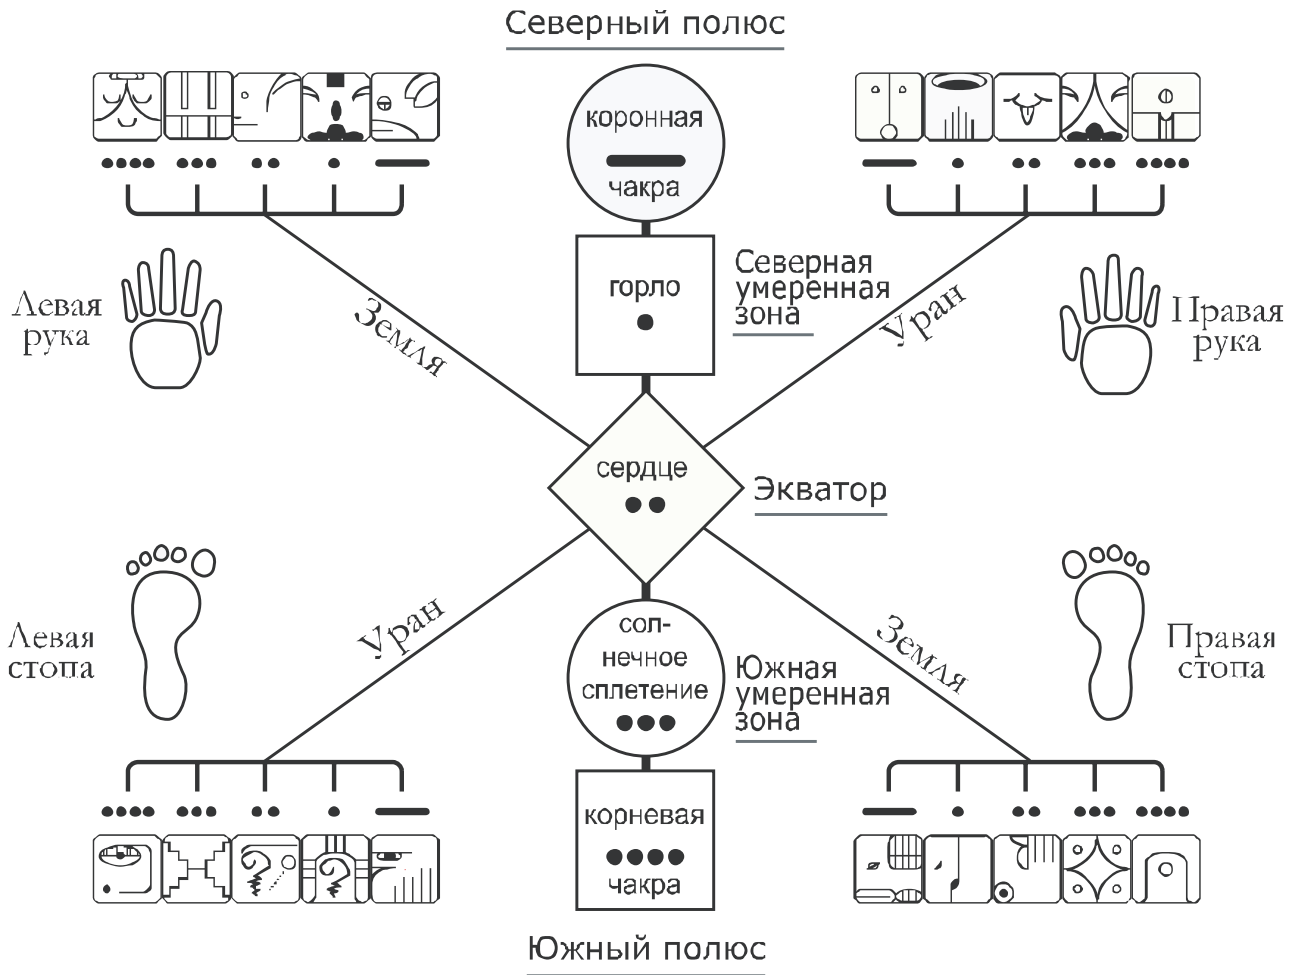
Северный полюс

коронная
чакра

горло

Северная умеренная зона

Левая рука

Земля

Уран

Правая рука

сердце

Экватор

Левая стопа

Уран

Земля

Правая стопа

солнечное сплетение

Южная умеренная зона

корневая
чакра

Южный полюс